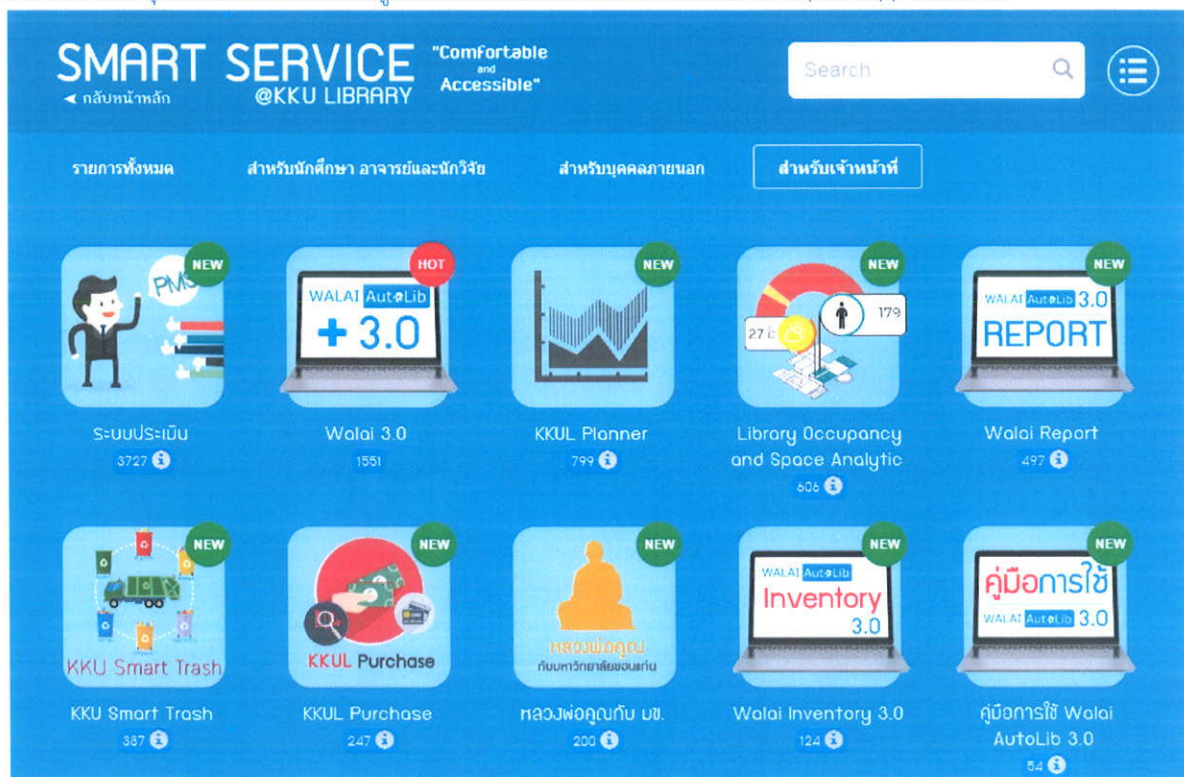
SMART SERVICE @KKU LIBRARY
◄ กลับหน้าหลัก
"Comfortable and Accessible"

Search

รายการทั้งหมด

สำหรับนักศึกษา อาจารย์และนักวิจัย

สำหรับบุคคลภายนอก

สำหรับเจ้าหน้าที่

NEW
PMS
ระบบประเมิน
3727

HOT
WALAI AutoLib
+ 3.0
Walai 3.0
1551

NEW
KKUL Planner
799

NEW
27
179
Library Occupancy and Space Analytic
606

NEW
WALAI AutoLib 3.0
REPORT
Walai Report
497

NEW
KKU Smart Trash
KKU Smart Trash
387

NEW
KKUL Purchase
KKUL Purchase
247

NEW
หลวงพ่อคูณ
กับมหาวิทยาลัยขอนแก่น
หลวงพ่อคูณกับ มข.
200

NEW
WALAI AutoLib
Inventory
3.0
Walai Inventory 3.0
124

NEW
คู่มือการใช้
WALAI AutoLib 3.0
คู่มือการใช้ Walai AutoLib 3.0
54